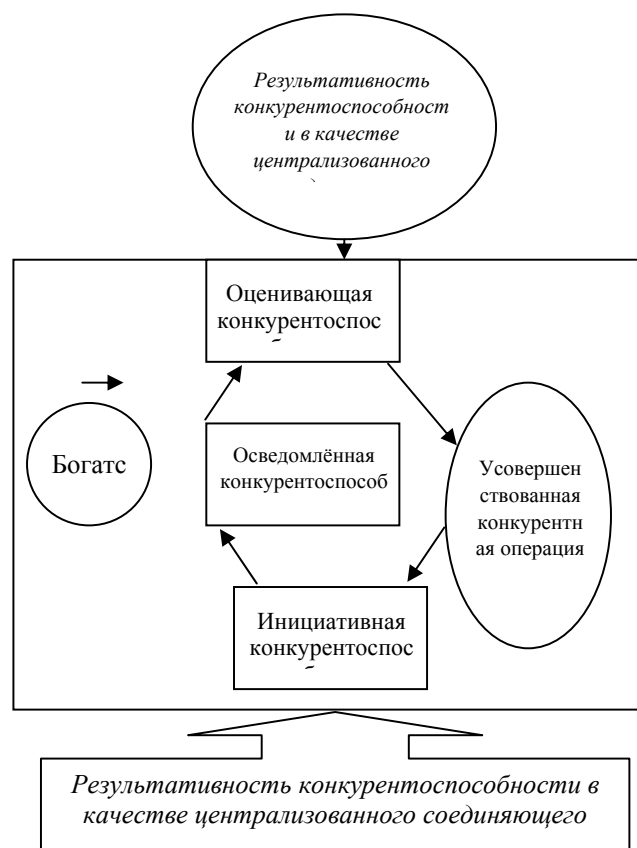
Результативность конкурентоспособност и в качестве централизованного

Оценивающая конкурентоспос

Богатс

Осведомлённая конкурентоспособ

Усовершен ствованная конкурентн ая операция

Инициативная конкурентоспос

Результативность конкурентоспособности в качестве централизованного соединяющего